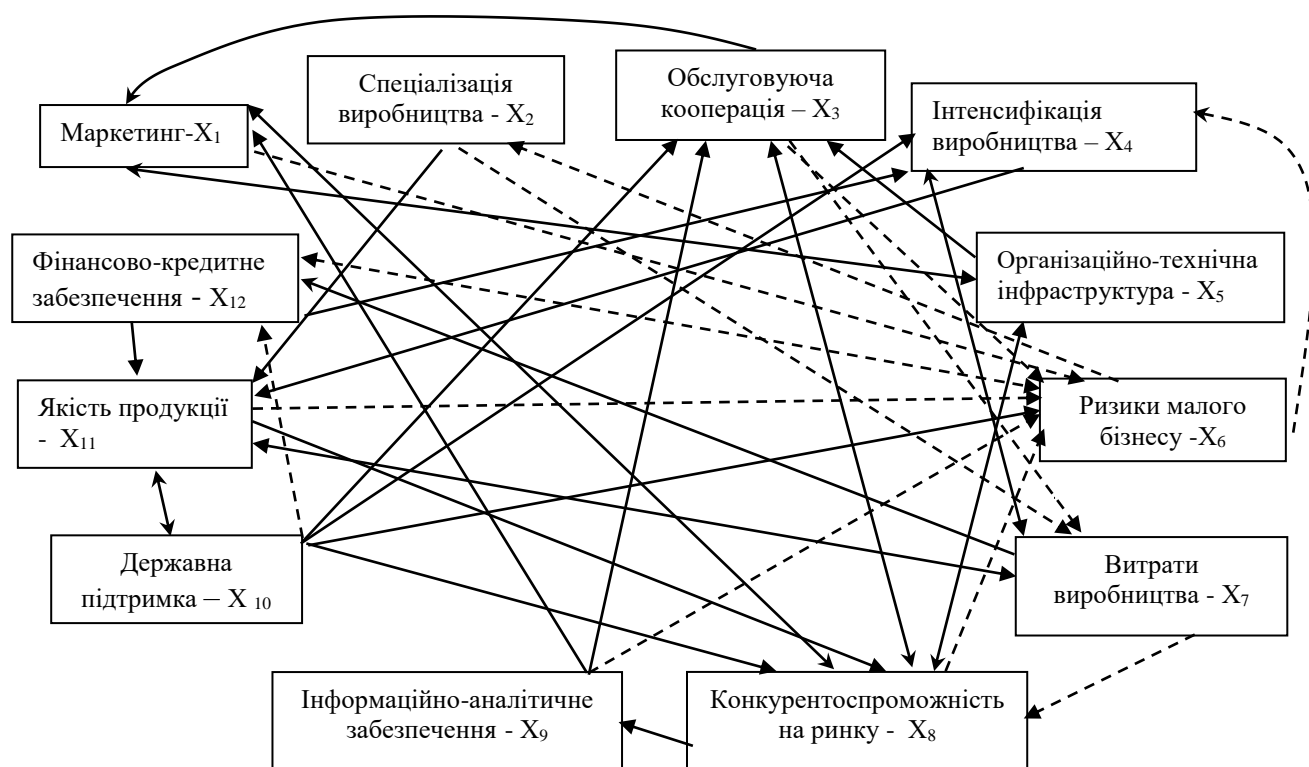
Маркетинг-$X_1$

Спеціалізація виробництва - $X_2$

Обслуговуюча кооперація – $X_3$

Інтенсифікація виробництва – $X_4$

Фінансово-кредитне забезпечення - $X_{12}$

Організаційно-технічна інфраструктура - $X_5$

Якість продукції - $X_{11}$

Ризики малого бізнесу -$X_6$

Державна підтримка – $X_{10}$

Витрати виробництва - $X_7$

Інформаційно-аналітичне забезпечення - $X_9$

Конкурентоспроможність на ринку - $X_8$